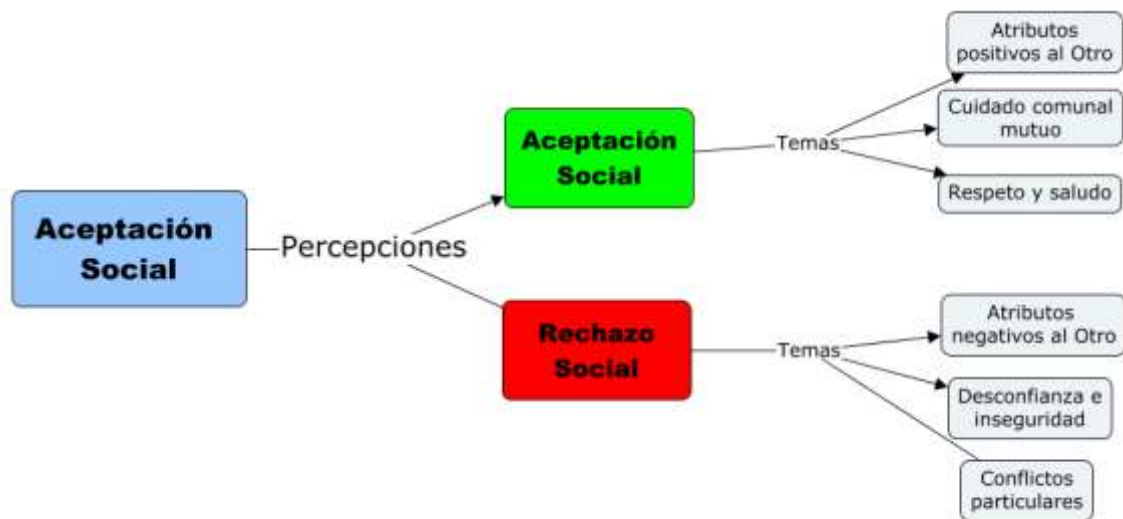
Aceptación Social

Percepciones

Aceptación Social

Temas

Atributos positivos al Otro

Cuidado comunal mutuo

Respeto y saludo

Rechazo Social

Temas

Atributos negativos al Otro

Desconfianza e inseguridad

Conflictos particulares